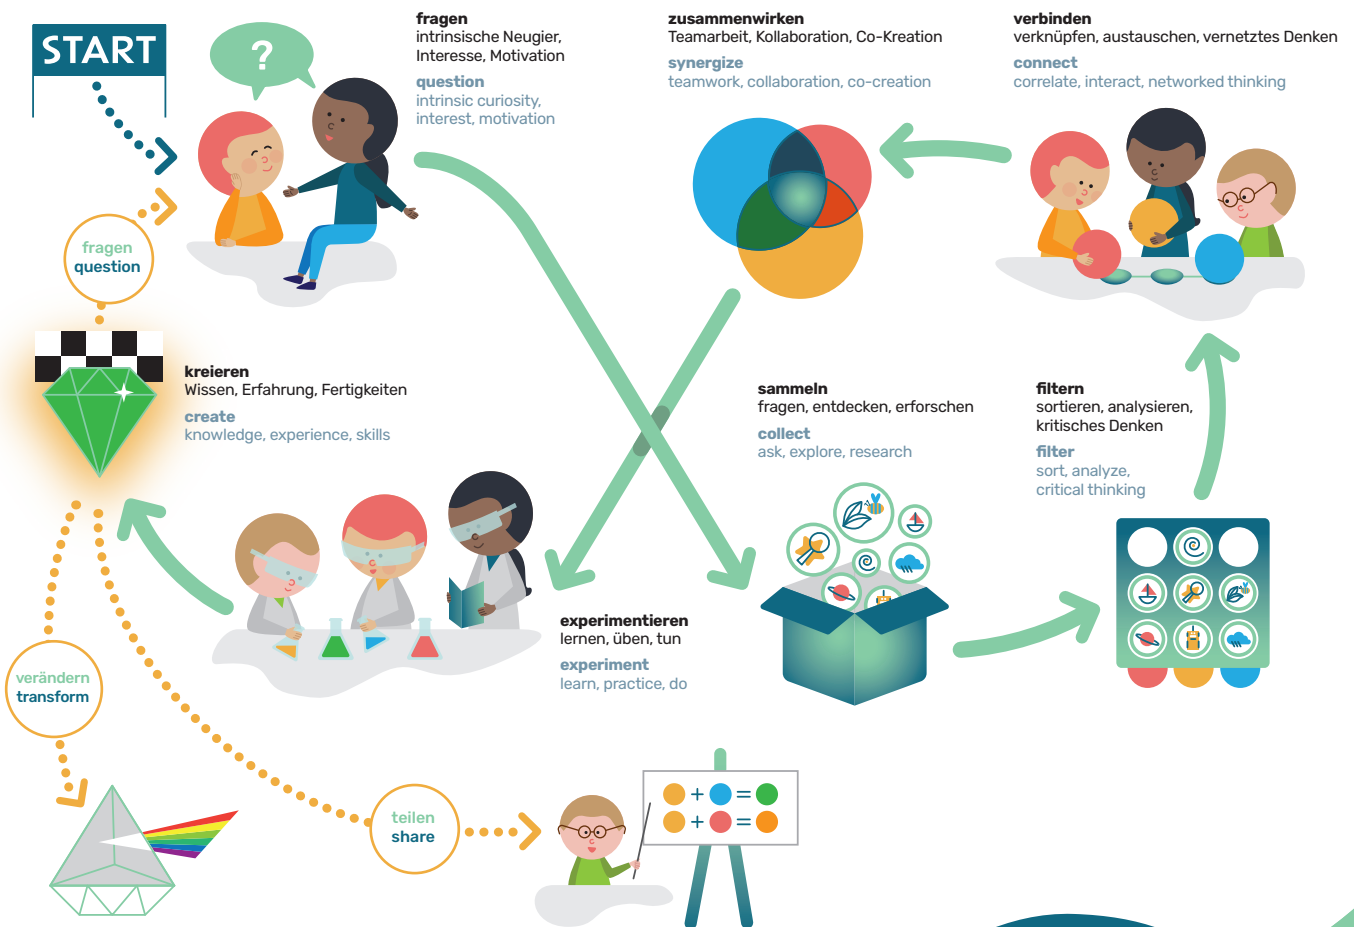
START

fragen
question

fragen
intrinsische Neugier, Interesse, Motivation
question
intrinsic curiosity, interest, motivation

zusammenwirken
Teamarbeit, Kollaboration, Co-Kreation
synergize
teamwork, collaboration, co-creation

verbinden
verknüpfen, austauschen, vernetztes Denken
connect
correlate, interact, networked thinking

kreieren
Wissen, Erfahrung, Fertigkeiten
create
knowledge, experience, skills

sammeln
fragen, entdecken, erforschen
collect
ask, explore, research

filtern
sortieren, analysieren, kritisches Denken
filter
sort, analyze, critical thinking

experimentieren
lernen, üben, tun
experiment
learn, practice, do

verändern
transform

teilen
share